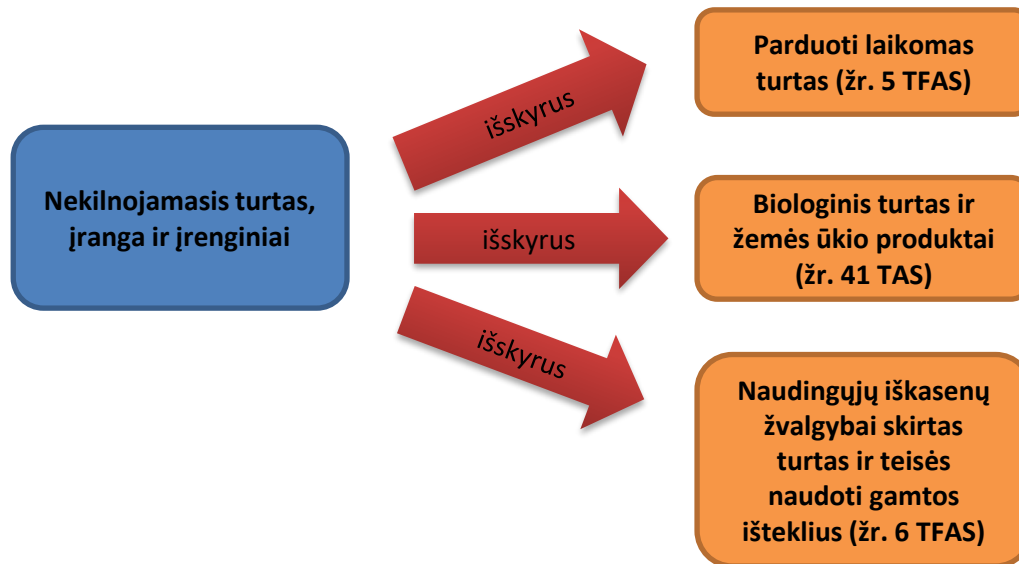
Nekilnojamasis turtas, įranga ir įrenginiai

išskyrus

Parduoti laikomas turtas (žr. 5 TFAS)

išskyrus

Biologinis turtas ir žemės ūkio produktai (žr. 41 TAS)

išskyrus

Naudingųjų iškasenų žvalgybai skirtas turtas ir teisės naudoti gamtos išteklius (žr. 6 TFAS)